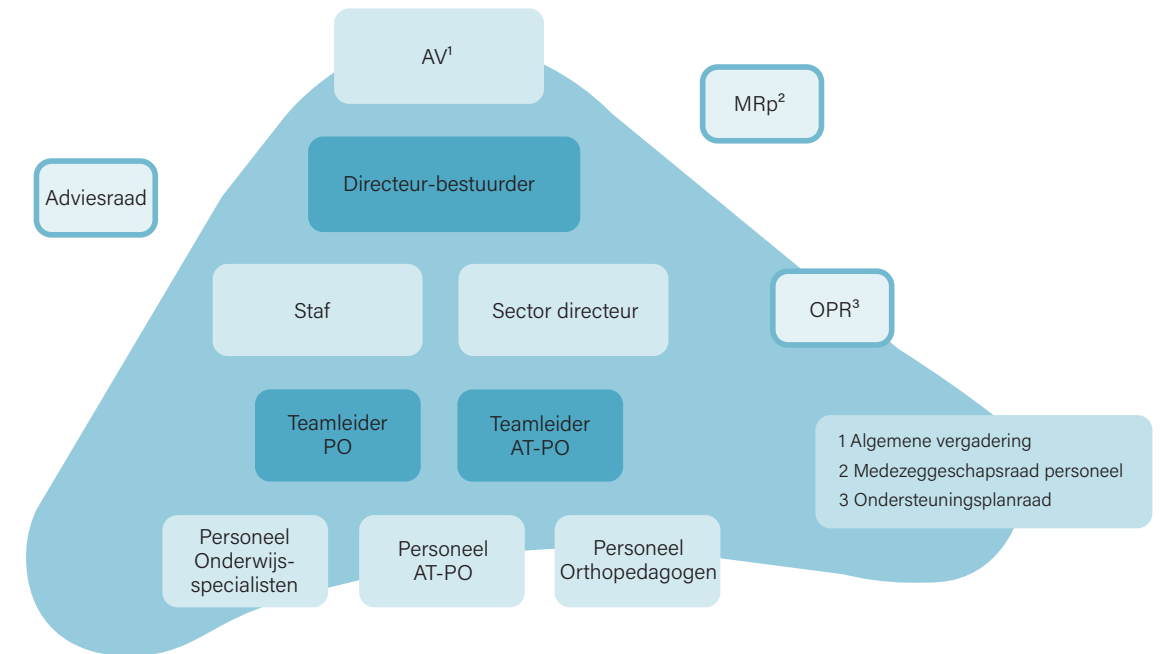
AV$^1$

MRp$^2$

Adviesraad

Directeur-bestuurder

Staf

Sector directeur

OPR$^3$

Teamleider PO

Teamleider AT-PO

1 Algemene vergadering
2 Medezeggeschapsraad personeel
3 Ondersteuningsplanraad

Personeel Onderwijs-specialisten

Personeel AT-PO

Personeel Orthopedagogen